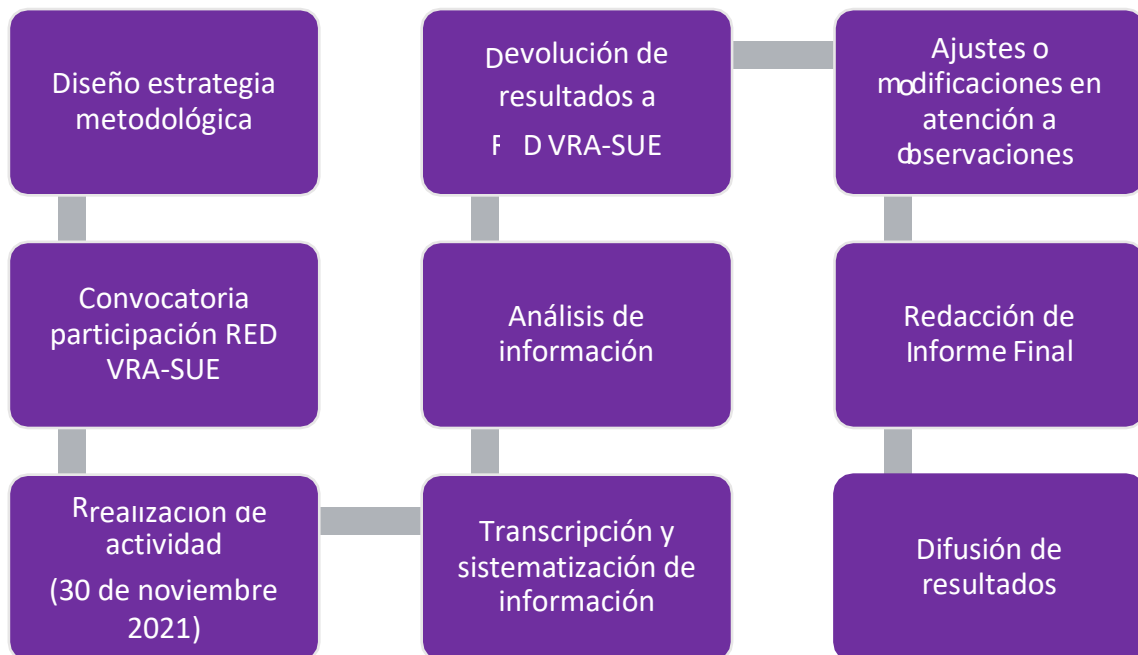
Diseño estrategia metodológica

Convocatoria participación RED VRA-SUE

Realización de actividad
(30 de noviembre 2021)

Transcripción y sistematización de información

Análisis de información

Devolución de resultados a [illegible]D VRA-SUE

Ajustes o modificaciones en atención a observaciones

Redacción de Informe Final

Difusión de resultados